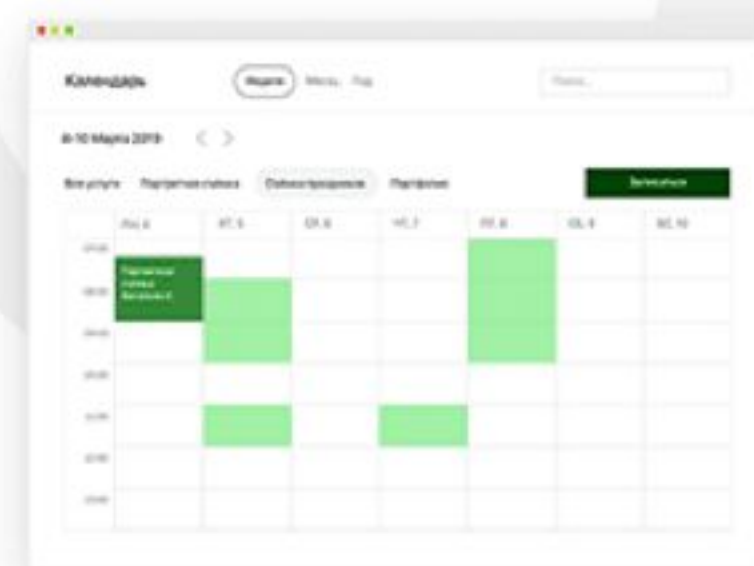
Календарь

Неделя Месяц Год

Поиск...

4-10 Марта 2019

Все услуги Портретная съёмка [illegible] Портфолио

Записаться

| | ПН. 4 | ВТ. 5 | СР. 6 | ЧТ. 7 | ПТ. 8 | СБ. 9 | ВС. 10 |
|---|---|---|---|---|---|---|---|
| 07:00 | | | | | | | |
| 08:00 | Портретная съёмка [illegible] | | | | | | |
| 09:00 | | | | | | | |
| 10:00 | | | | | | | |
| 11:00 | | | | | | | |
| 12:00 | | | | | | | |
| 13:00 | | | | | | | |